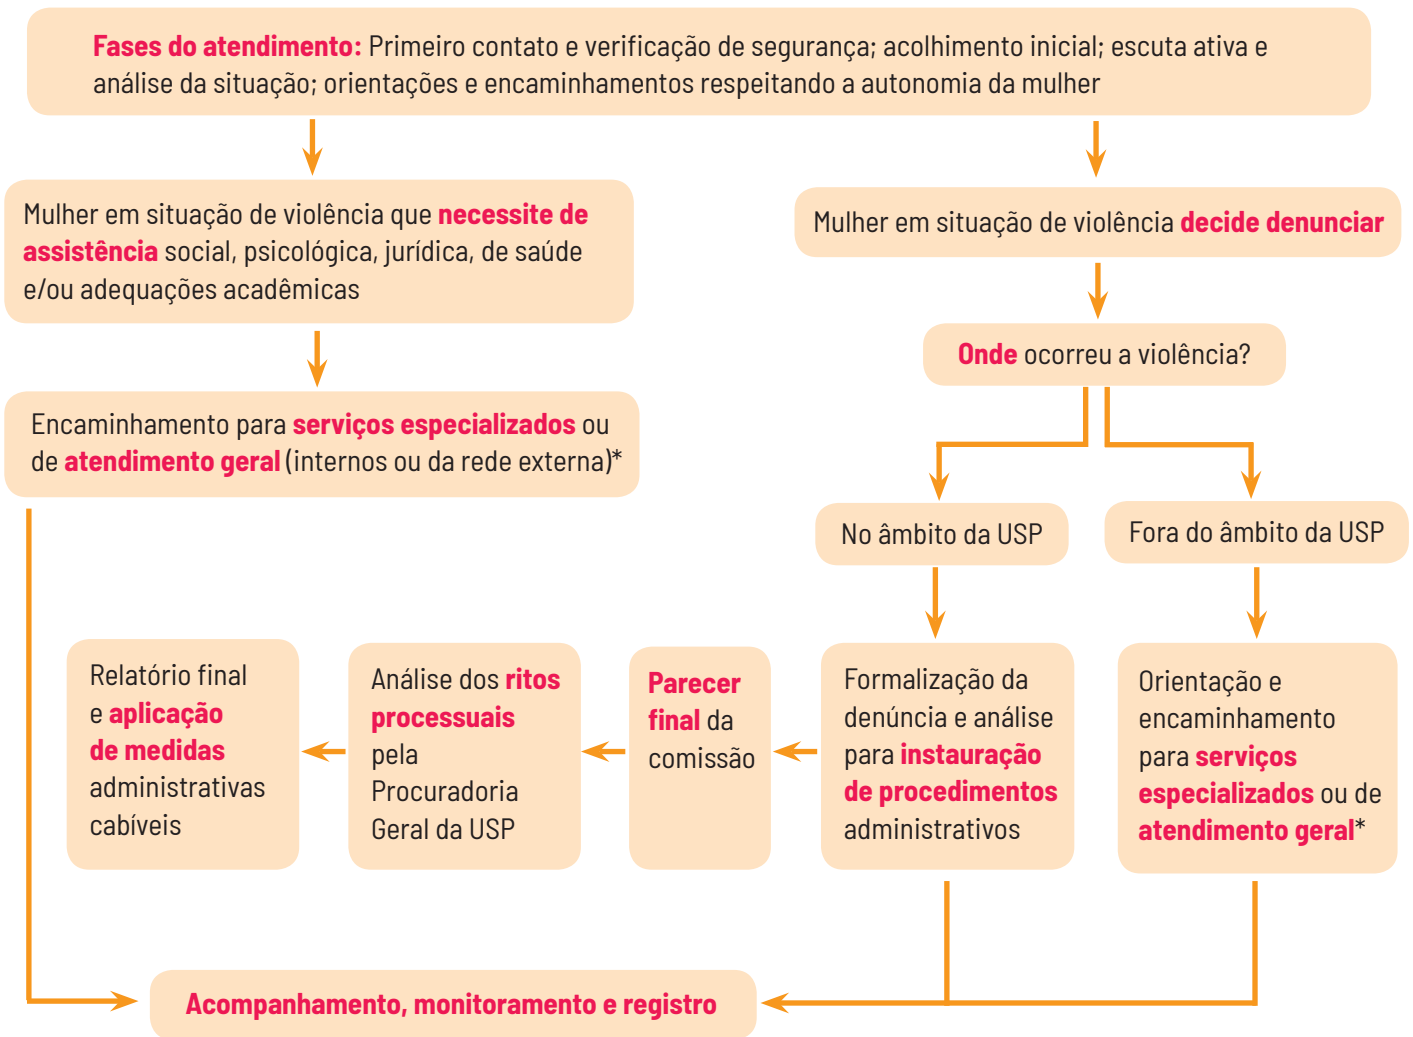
Fases do atendimento: Primeiro contato e verificação de segurança; acolhimento inicial; escuta ativa e análise da situação; orientações e encaminhamentos respeitando a autonomia da mulher

Mulher em situação de violência que necessite de assistência social, psicológica, jurídica, de saúde e/ou adequações acadêmicas

Encaminhamento para serviços especializados ou de atendimento geral (internos ou da rede externa)*

Mulher em situação de violência decide denunciar

Onde ocorreu a violência?

No âmbito da USP

Fora do âmbito da USP

Formalização da denúncia e análise para instauração de procedimentos administrativos

Orientação e encaminhamento para serviços especializados ou de atendimento geral*

Parecer final da comissão

Análise dos ritos processuais pela Procuradoria Geral da USP

Relatório final e aplicação de medidas administrativas cabíveis

Acompanhamento, monitoramento e registro